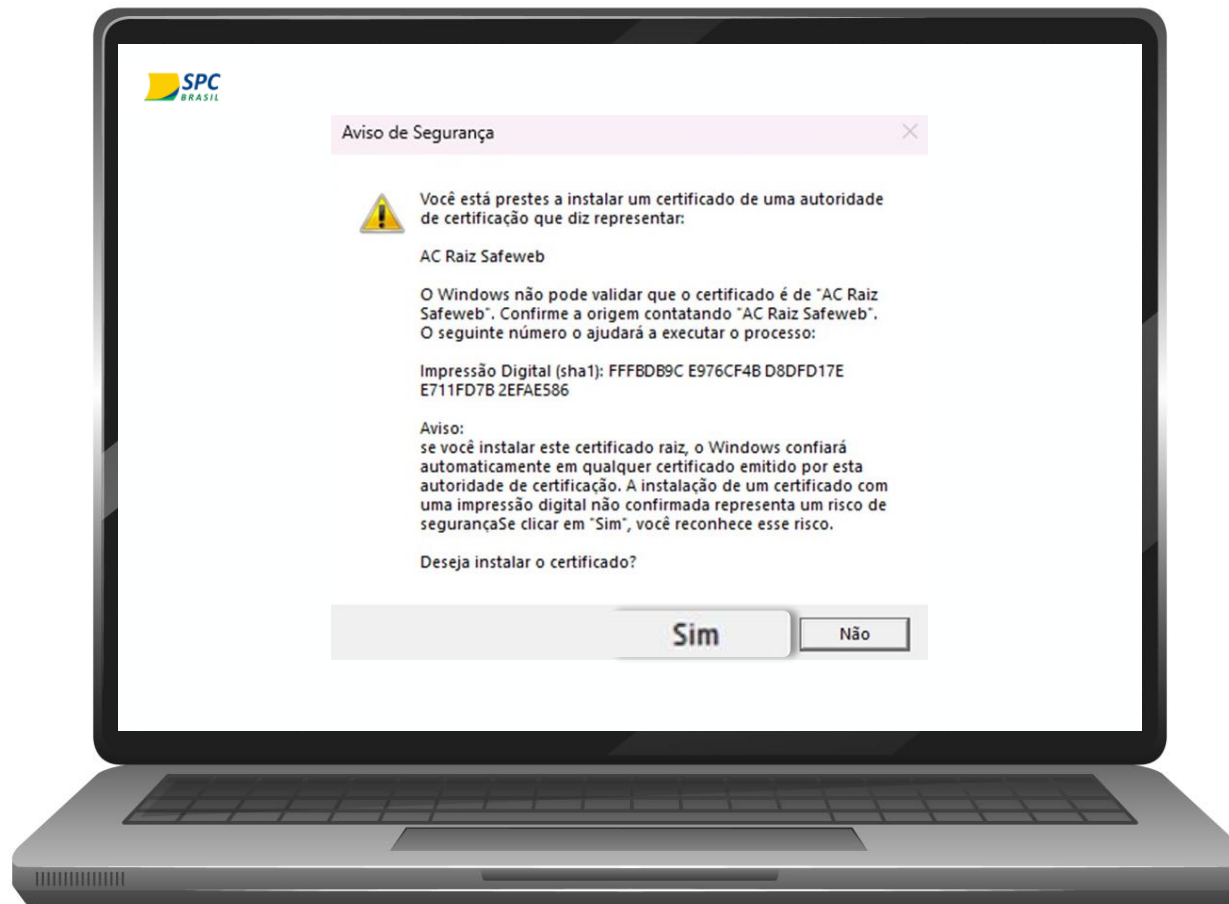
SPC BRASIL

Aviso de Segurança

Você está prestes a instalar um certificado de uma autoridade de certificação que diz representar:

AC Raiz Safeweb

O Windows não pode validar que o certificado é de "AC Raiz Safeweb". Confirme a origem contatando "AC Raiz Safeweb". O seguinte número o ajudará a executar o processo:

Impressão Digital (sha1): FFFBDB9C E976CF4B D8DFD17E E711FD7B 2EFAE586

Aviso:
se você instalar este certificado raiz, o Windows confiará automaticamente em qualquer certificado emitido por esta autoridade de certificação. A instalação de um certificado com uma impressão digital não confirmada representa um risco de segurançaSe clicar em "Sim", você reconhece esse risco.

Deseja instalar o certificado?

Sim

Não